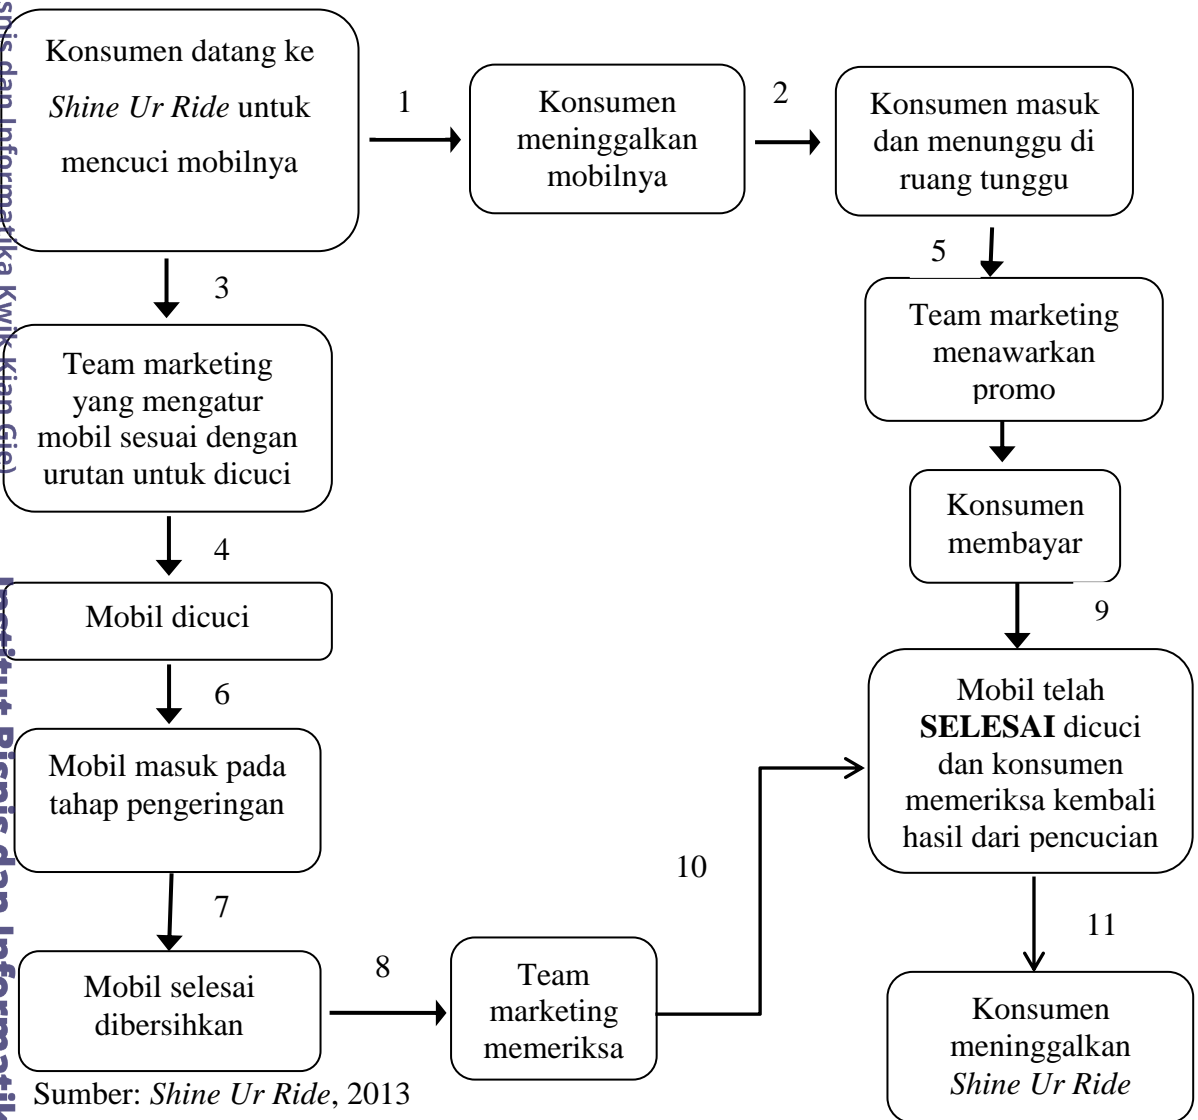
Konsumen datang ke *Shine Ur Ride* untuk mencuci mobilnya

1

Konsumen meninggalkan mobilnya

2

Konsumen masuk dan menunggu di ruang tunggu

3

Team marketing yang mengatur mobil sesuai dengan urutan untuk dicuci

4

Mobil dicuci

5

Team marketing menawarkan promo

Konsumen membayar

6

Mobil masuk pada tahap pengeringan

7

Mobil selesai dibersihkan

8

Team marketing memeriksa

9

Mobil telah **SELESAI** dicuci dan konsumen memeriksa kembali hasil dari pencucian

10

11

Konsumen meninggalkan *Shine Ur Ride*

Sumber: *Shine Ur Ride*, 2013

snis dan Informatika Kwik Kian Gie)

Institut Bisnis dan Informatik